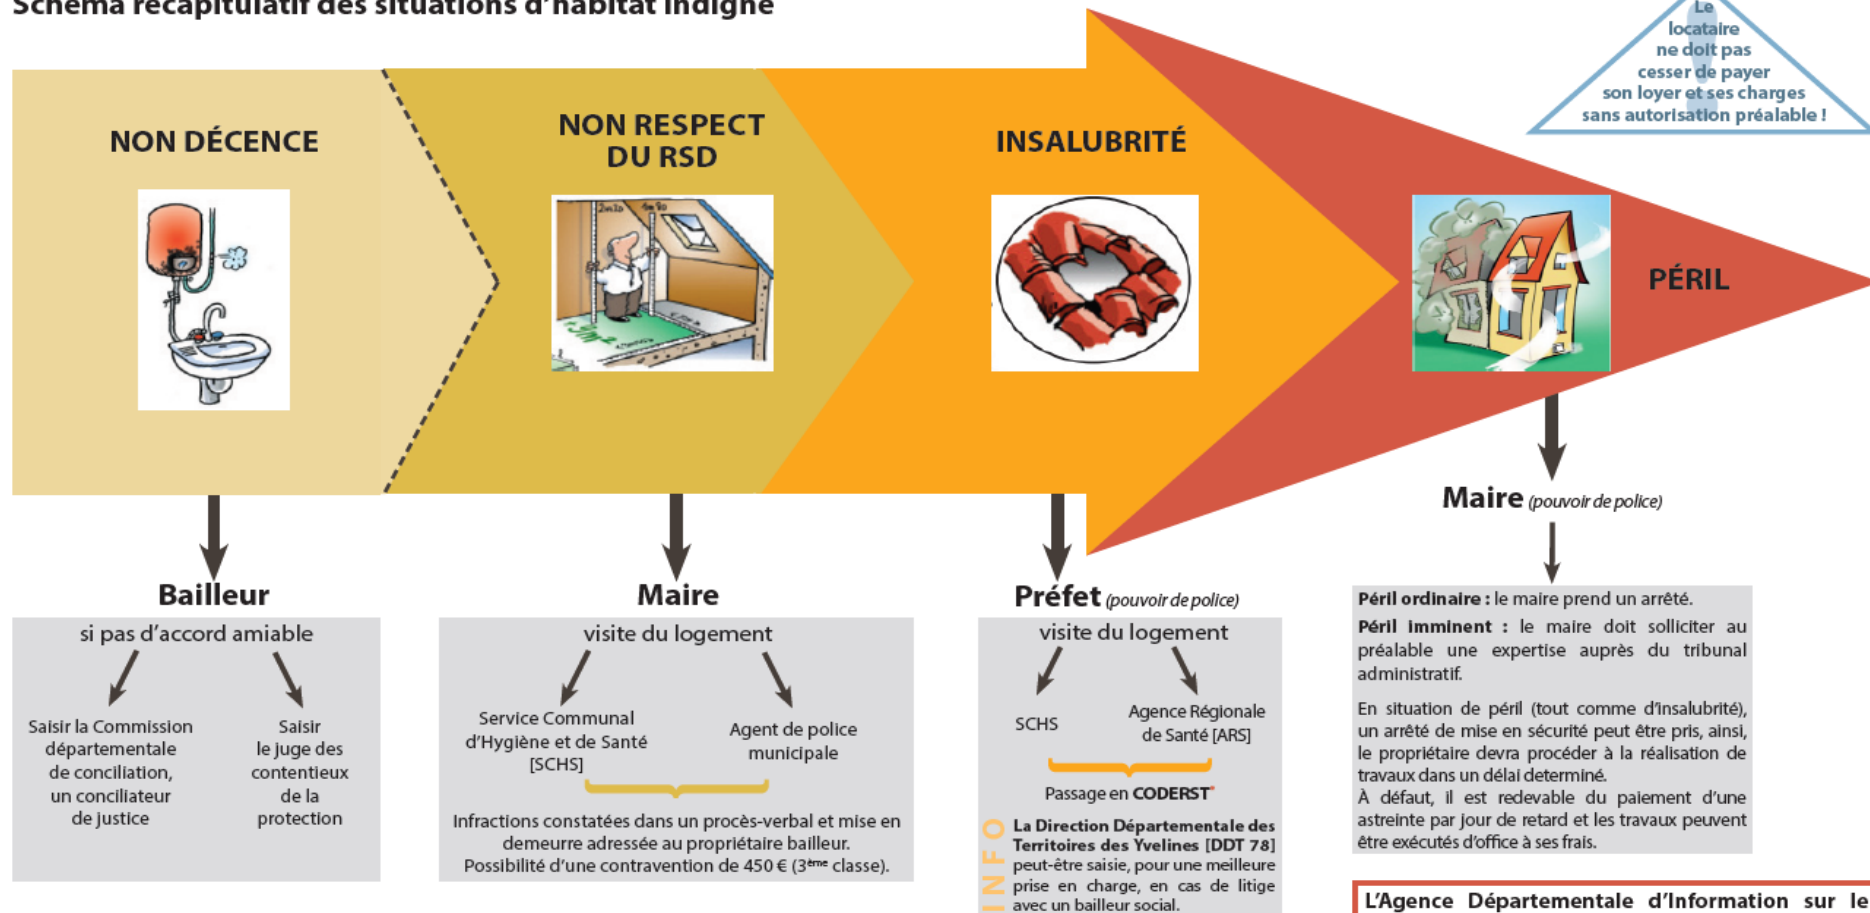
Schéma récapitulatif des situations d'habitat indigne

Le locataire ne doit pas cesser de payer son loyer et ses charges sans autorisation préalable !

NON DÉCENCE

NON RESPECT DU RSD

INSALUBRITÉ

PÉRIL

Bailleur

si pas d'accord amiable

Saisir la Commission départementale de conciliation, un conciliateur de justice

Saisir le juge des contentieux de la protection

Maire

visite du logement

Service Communal d'Hygiène et de Santé [SCHS]

Agent de police municipale

Infractions constatées dans un procès-verbal et mise en demeure adressée au propriétaire bailleur. Possibilité d'une contravention de 450 € (3$^{ème}$ classe).

Préfet (pouvoir de police)

visite du logement

SCHS

Agence Régionale de Santé [ARS]

Passage en CODERST*

INFO

La Direction Départementale des Territoires des Yvelines [DDT 78] peut-être saisie, pour une meilleure prise en charge, en cas de litige avec un bailleur social.

Maire (pouvoir de police)

Péril ordinaire : le maire prend un arrêté.

Péril imminent : le maire doit solliciter au préalable une expertise auprès du tribunal administratif.

En situation de péril (tout comme d'insalubrité), un arrêté de mise en sécurité peut être pris, ainsi, le propriétaire devra procéder à la réalisation de travaux dans un délai determiné.
À défaut, il est redevable du paiement d'une astreinte par jour de retard et les travaux peuvent être exécutés d'office à ses frais.

L'Agence Départementale d'Information sur le